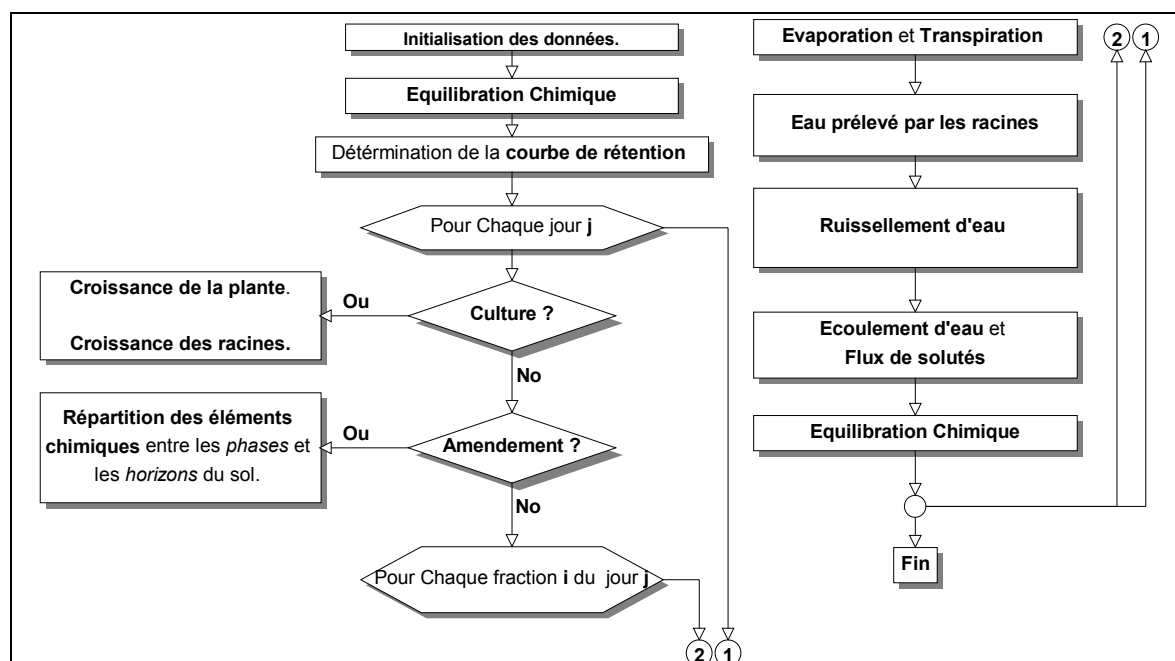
Initialisation des données.

Equilibration Chimique

Détérmination de la **courbe de rétention**

Pour Chaque jour **j**

Croissance de la plante.

Croissance des racines.

Ou

Culture ?

No

Répartition des éléments chimiques entre les *phases* et les *horizons* du sol.

Ou

Amendement ?

No

Pour Chaque fraction **i** du jour **j**

2 1

Evaporation et Transpiration

Eau prélevé par les racines

Ruissellement d'eau

Ecoulement d'eau et Flux de solutés

Equilibration Chimique

Fin

2 1